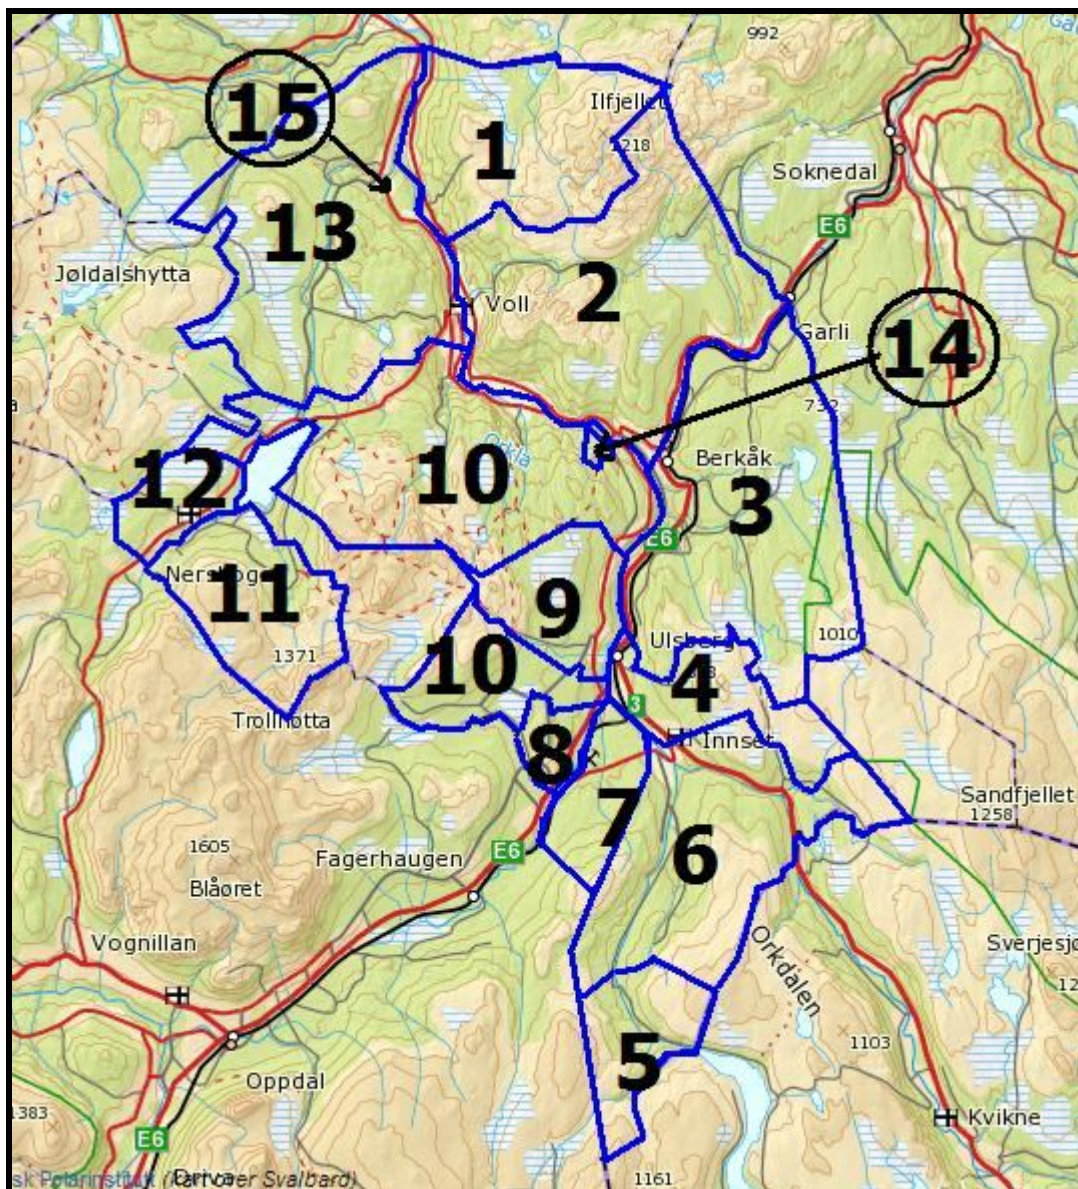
992
15
Ilfjellet
1
1218
Soknedal
E6
13
Jøldalshytta
Voll
2
Garli
14
732
Orkla
Berkåk
12
10
3
E6
Nersloga
11
9
1371
Ulsberg
1010
10
4
Trollhøtta
3
Innset
8
7
Sandfjellet
1258
6
1605
Fagerhaugen
E6
Blåøret
Vognillan
Orkdalen
Sverjesjø
12
5
1103
Oppdal
1383
Kvikne
E6
1161
sk Polarinstitutt (Kart over Svalbard)